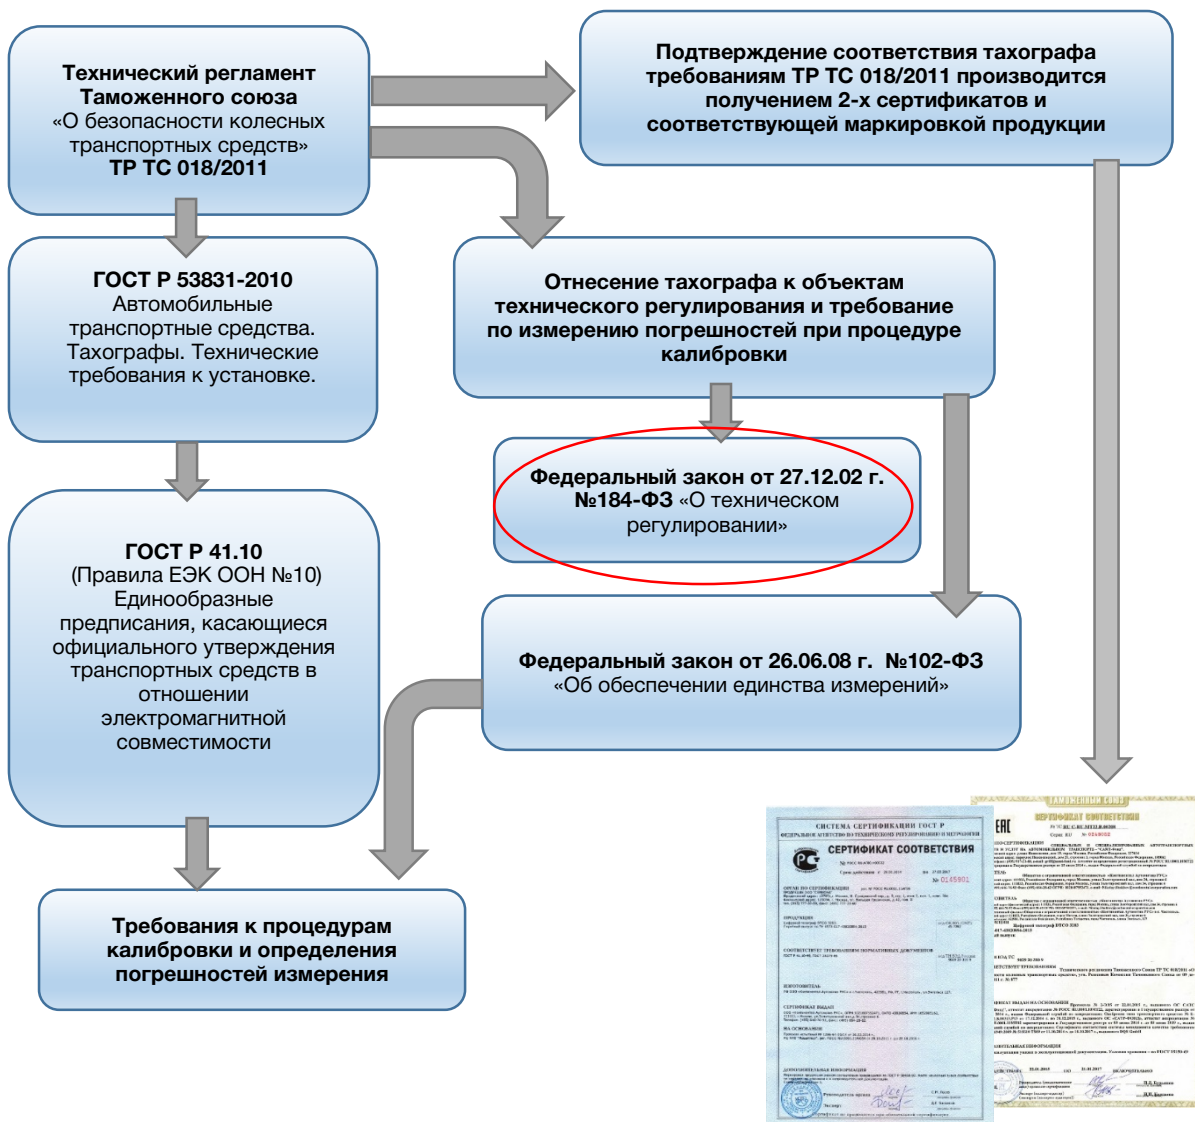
Технический регламент Таможенного союза «О безопасности колесных транспортных средств» ТР ТС 018/2011

Подтверждение соответствия тахографа требованиям ТР ТС 018/2011 производится получением 2-х сертификатов и соответствующей маркировкой продукции

ГОСТ Р 53831-2010 Автомобильные транспортные средства. Тахографы. Технические требования к установке.

Отнесение тахографа к объектам технического регулирования и требование по измерению погрешностей при процедуре калибровки

Федеральный закон от 27.12.02 г. №184-ФЗ «О техническом регулировании»

ГОСТ Р 41.10 (Правила ЕЭК ООН №10) Единообразные предписания, касающиеся официального утверждения транспортных средств в отношении электромагнитной совместимости

Федеральный закон от 26.06.08 г. №102-ФЗ «Об обеспечении единства измерений»

Требования к процедурам калибровки и определения погрешностей измерения

СИСТЕМА СЕРТИФИКАЦИИ ГОСТ Р
СЕРТИФИКАТ СООТВЕТСТВИЯ
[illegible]

ТАМОЖЕННЫЙ СОЮЗ
СЕРТИФИКАТ СООТВЕТСТВИЯ
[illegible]